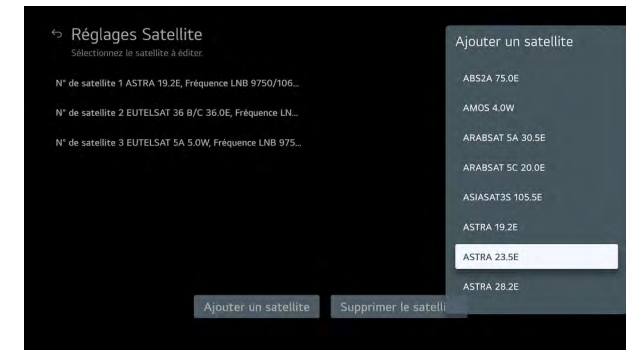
Réglages Satellite
Sélectionnez le satellite à éditer.

N° de satellite 1 ASTRA 19.2E, Fréquence LNB 9750/106...

N° de satellite 2 EUTELSAT 36 B/C 36.0E, Fréquence LN...

N° de satellite 3 EUTELSAT 5A 5.0W, Fréquence LNB 975...

Ajouter un satellite

Supprimer le satelli

Ajouter un satellite

ABS2A 75.0E

AMOS 4.0W

ARABSAT 5A 30.5E

ARABSAT 5C 20.0E

ASIASAT3S 105.5E

ASTRA 19.2E

ASTRA 23.5E

ASTRA 28.2E